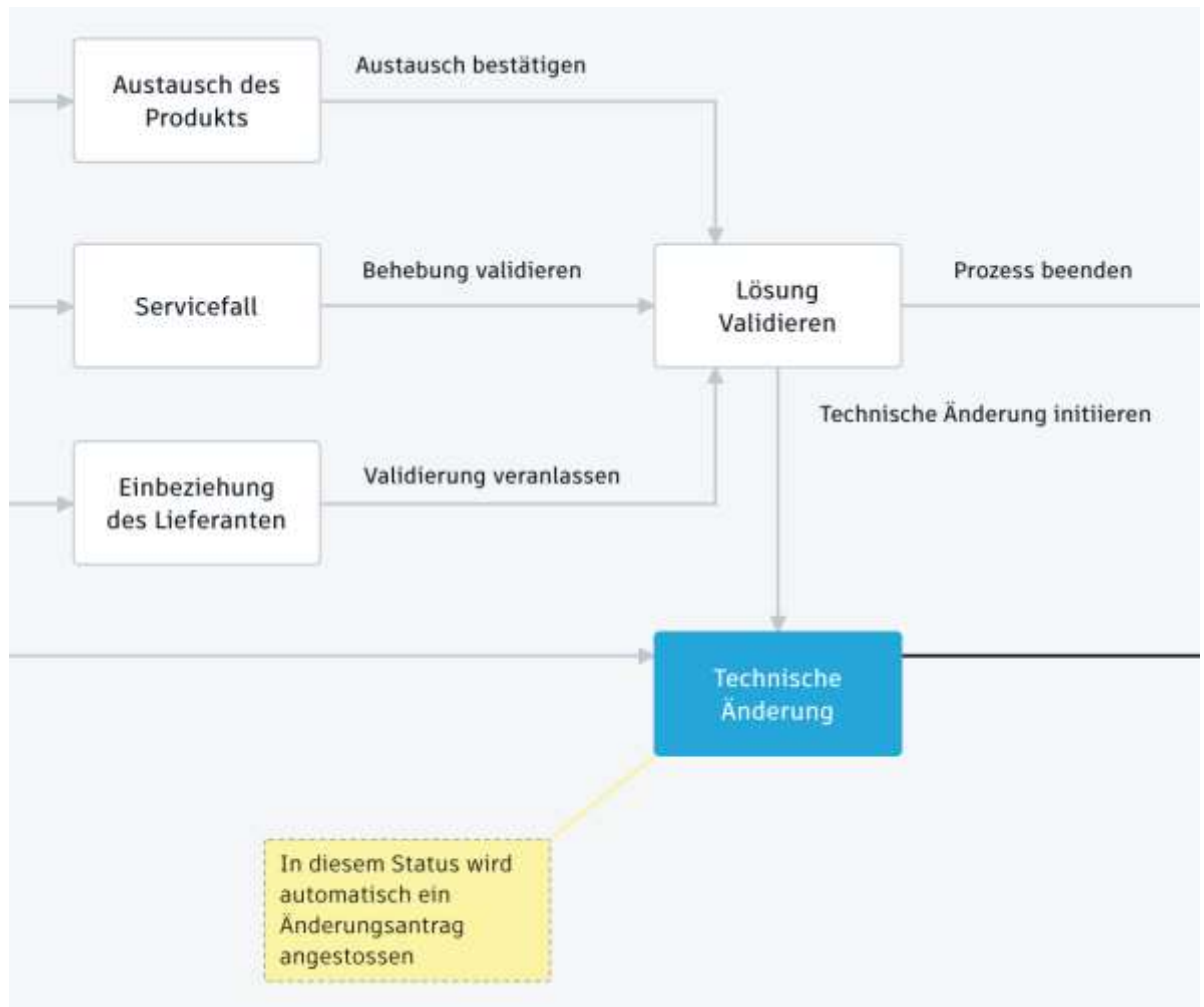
Austausch des Produkts

Austausch bestätigen

Servicefall

Behebung validieren

Lösung Validieren

Prozess beenden

Technische Änderung initiieren

Einbeziehung des Lieferanten

Validierung veranlassen

Technische Änderung

In diesem Status wird automatisch ein Änderungsantrag angestossen